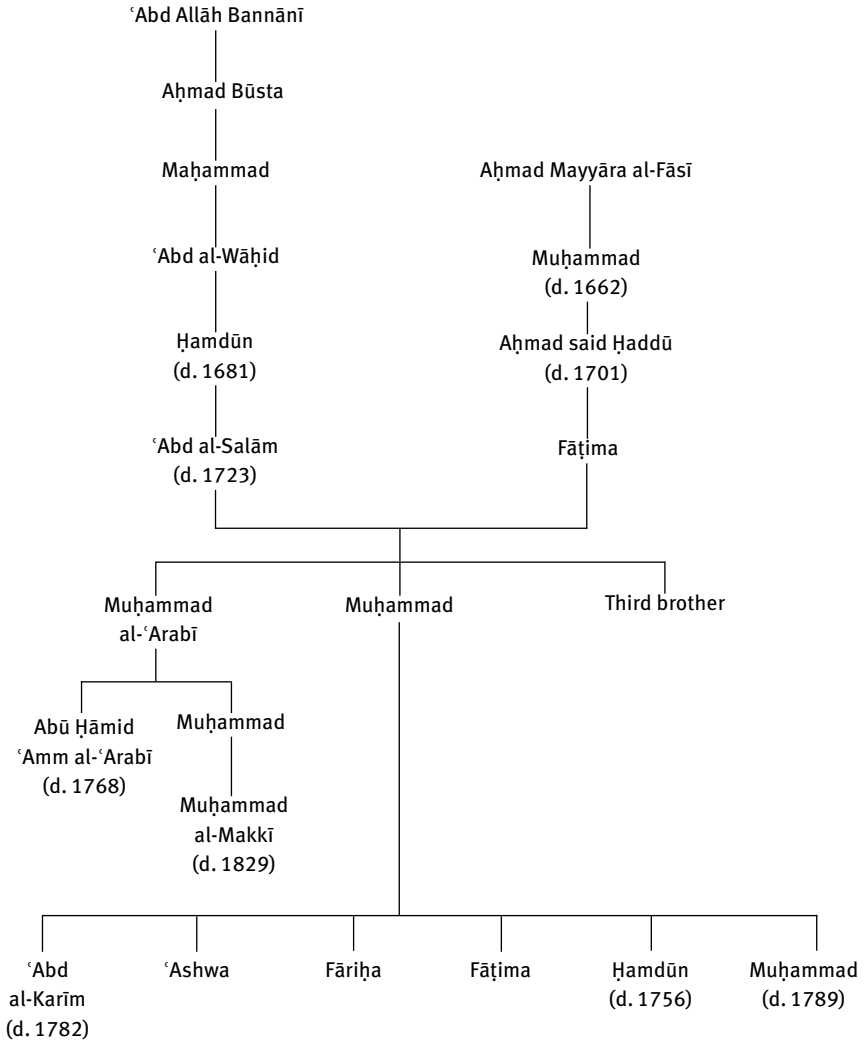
ʿAbd Allāh Bannānī

Aḥmad Būsta

Maḥammad

ʿAbd al-Wāḥid

Ḥamdūn (d. 1681)

ʿAbd al-Salām (d. 1723)

Aḥmad Mayyāra al-Fāsī

Muḥammad (d. 1662)

Aḥmad said Ḥaddū (d. 1701)

Fāṭima

Muḥammad al-ʿArabī

Muḥammad

Third brother

Abū Ḥāmid ʿAmm al-ʿArabī (d. 1768)

Muḥammad

Muḥammad al-Makkī (d. 1829)

ʿAbd al-Karīm (d. 1782)

ʿAshwa

Fāriḥa

Fāṭima

Ḥamdūn (d. 1756)

Muḥammad (d. 1789)